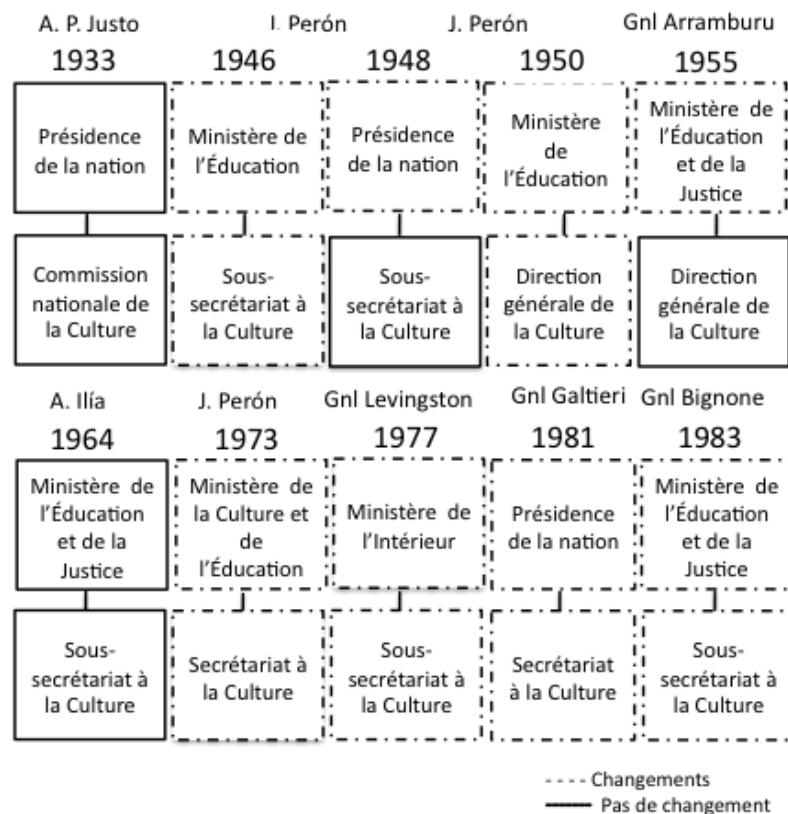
A. P. Justo
1933
Présidence de la nation
Commission nationale de la Culture

I. Perón
1946
Ministère de l'Éducation
Sous-secrétariat à la Culture

J. Perón
1948
Présidence de la nation
Sous-secrétariat à la Culture

J. Perón
1950
Ministère de l'Éducation
Direction générale de la Culture

Gnl Arramburu
1955
Ministère de l'Éducation et de la Justice
Direction générale de la Culture

A. Ilía
1964
Ministère de l'Éducation et de la Justice
Sous-secrétariat à la Culture

J. Perón
1973
Ministère de la Culture et de l'Éducation
Secrétariat à la Culture

Gnl Levingston
1977
Ministère de l'Intérieur
Sous-secrétariat à la Culture

Gnl Galtieri
1981
Présidence de la nation
Secrétariat à la Culture

Gnl Bignone
1983
Ministère de l'Éducation et de la Justice
Sous-secrétariat à la Culture

---- Changements
—— Pas de changement